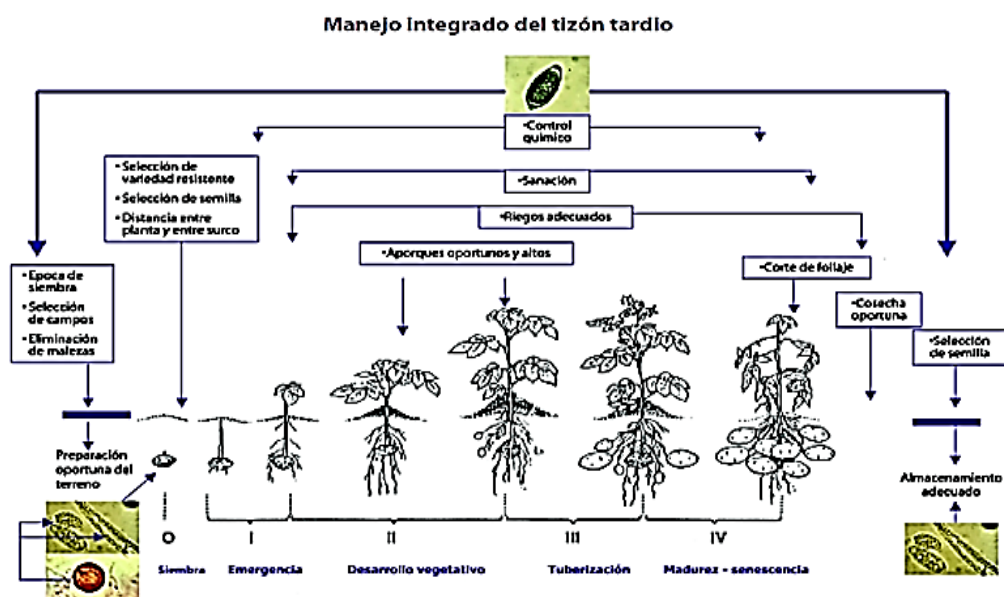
Manejo integrado del tizón tardío

•Control químico

•Selección de variedad resistente
•Selección de semilla
•Distancia entre planta y entre surco

•Sanación

•Riegos adecuados

•Aporques oportunos y altos

•Corte de follaje

•Epoca de siembra
•Selección de campos
•Eliminación de malezas

•Cosecha oportuna

•Selección de semilla

Preparación oportuna del terreno

Almacenamiento adecuado

O
Siembra

I
Emergencia

II
Desarrollo vegetativo

III
Tuberización

IV
Madurez - senescencia